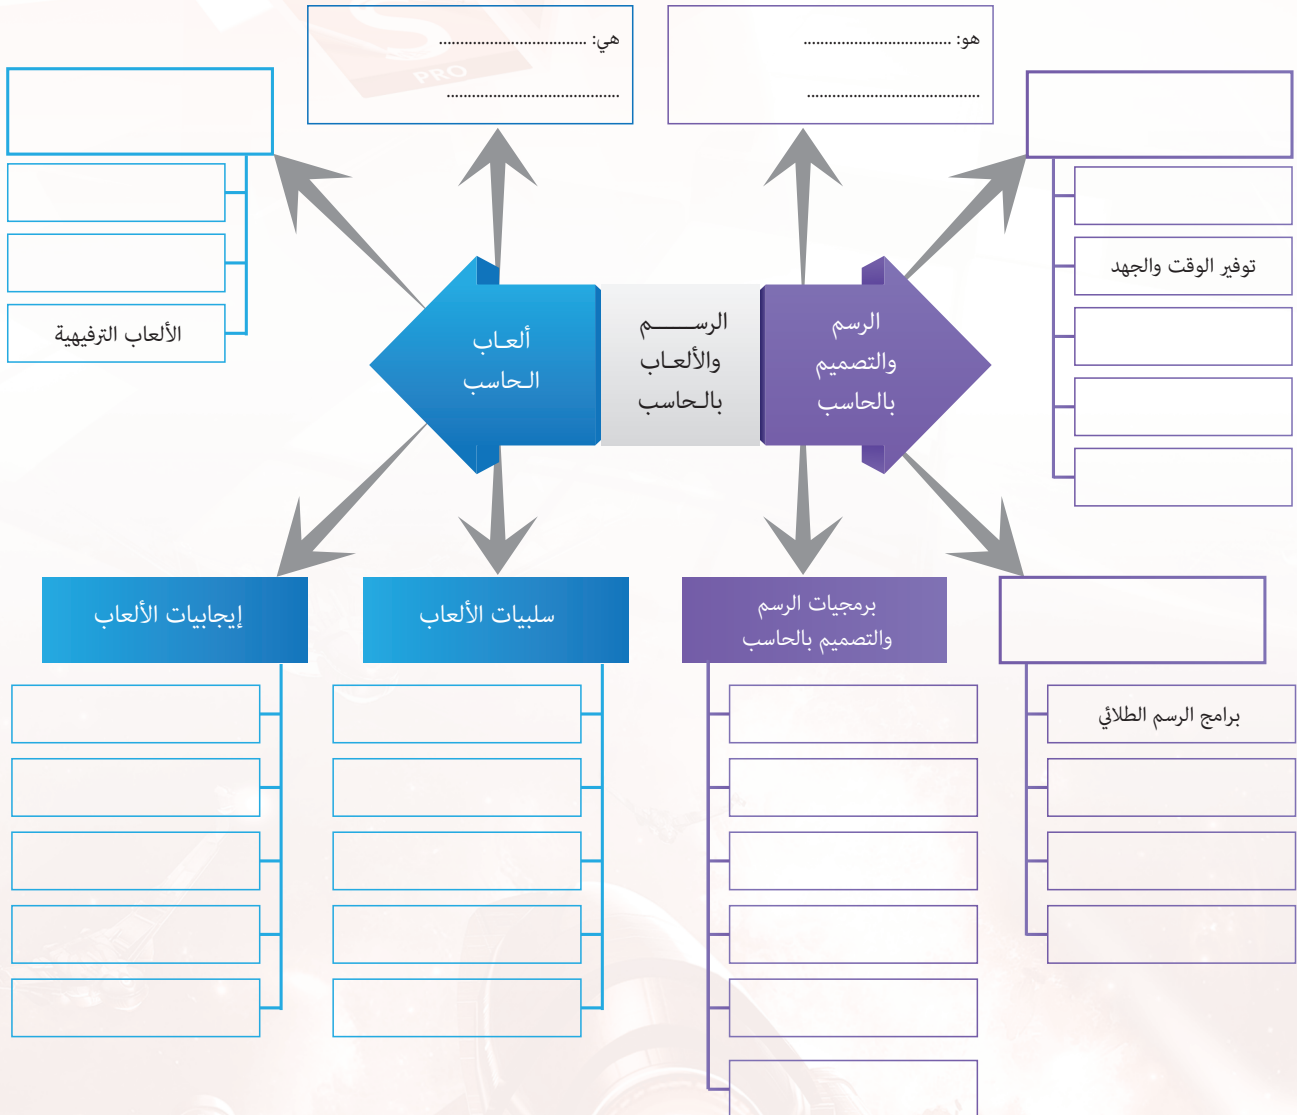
هو: ..................................
..................................

هي: ..................................
..................................

توفير الوقت والجهد

الألعاب الترفيهية

الرسم والتصميم بالحاسب

الرسم والألعاب بالحاسب

ألعاب الحاسب

إيجابيات الألعاب

سلبيات الألعاب

برمجيات الرسم والتصميم بالحاسب

برامج الرسم الطلائي

PRO